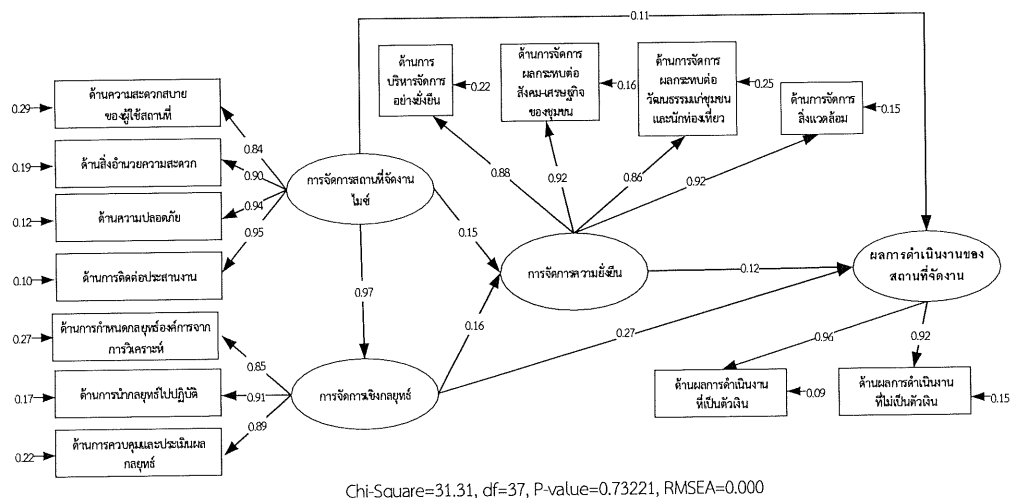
0.11

ด้านการบริหารจัดการอย่างยั่งยืน 0.22

ด้านการจัดการผลกระทบต่อสังคม-เศรษฐกิจของชุมชน 0.16

ด้านการจัดการผลกระทบต่อวัฒนธรรมแก่ชุมชนและนักท่องเที่ยว 0.25

ด้านการจัดการสิ่งแวดล้อม 0.15

0.29 ด้านความสะดวกสบายของผู้ใช้สถานที่

0.19 ด้านสิ่งอำนวยความสะดวก

0.12 ด้านความปลอดภัย

0.10 ด้านการติดต่อประสานงาน

0.84
0.90
0.94
0.95

การจัดการสถานที่จัดงานไมซ์

0.88
0.92
0.86
0.92

0.15

การจัดการความยั่งยืน

0.12

ผลการดำเนินงานของสถานที่จัดงาน

0.97

0.16

0.27

0.27 ด้านการกำหนดกลยุทธ์องค์การจากการวิเคราะห์

0.85

0.17 ด้านการนำกลยุทธ์ไปปฏิบัติ

0.91

การจัดการเชิงกลยุทธ์

0.89

0.22 ด้านการควบคุมและประเมินผลกลยุทธ์

0.96
0.92

ด้านผลการดำเนินงานที่เป็นตัวเงิน 0.09

ด้านผลการดำเนินงานที่ไม่เป็นตัวเงิน 0.15

Chi-Square=31.31, df=37, P-value=0.73221, RMSEA=0.000